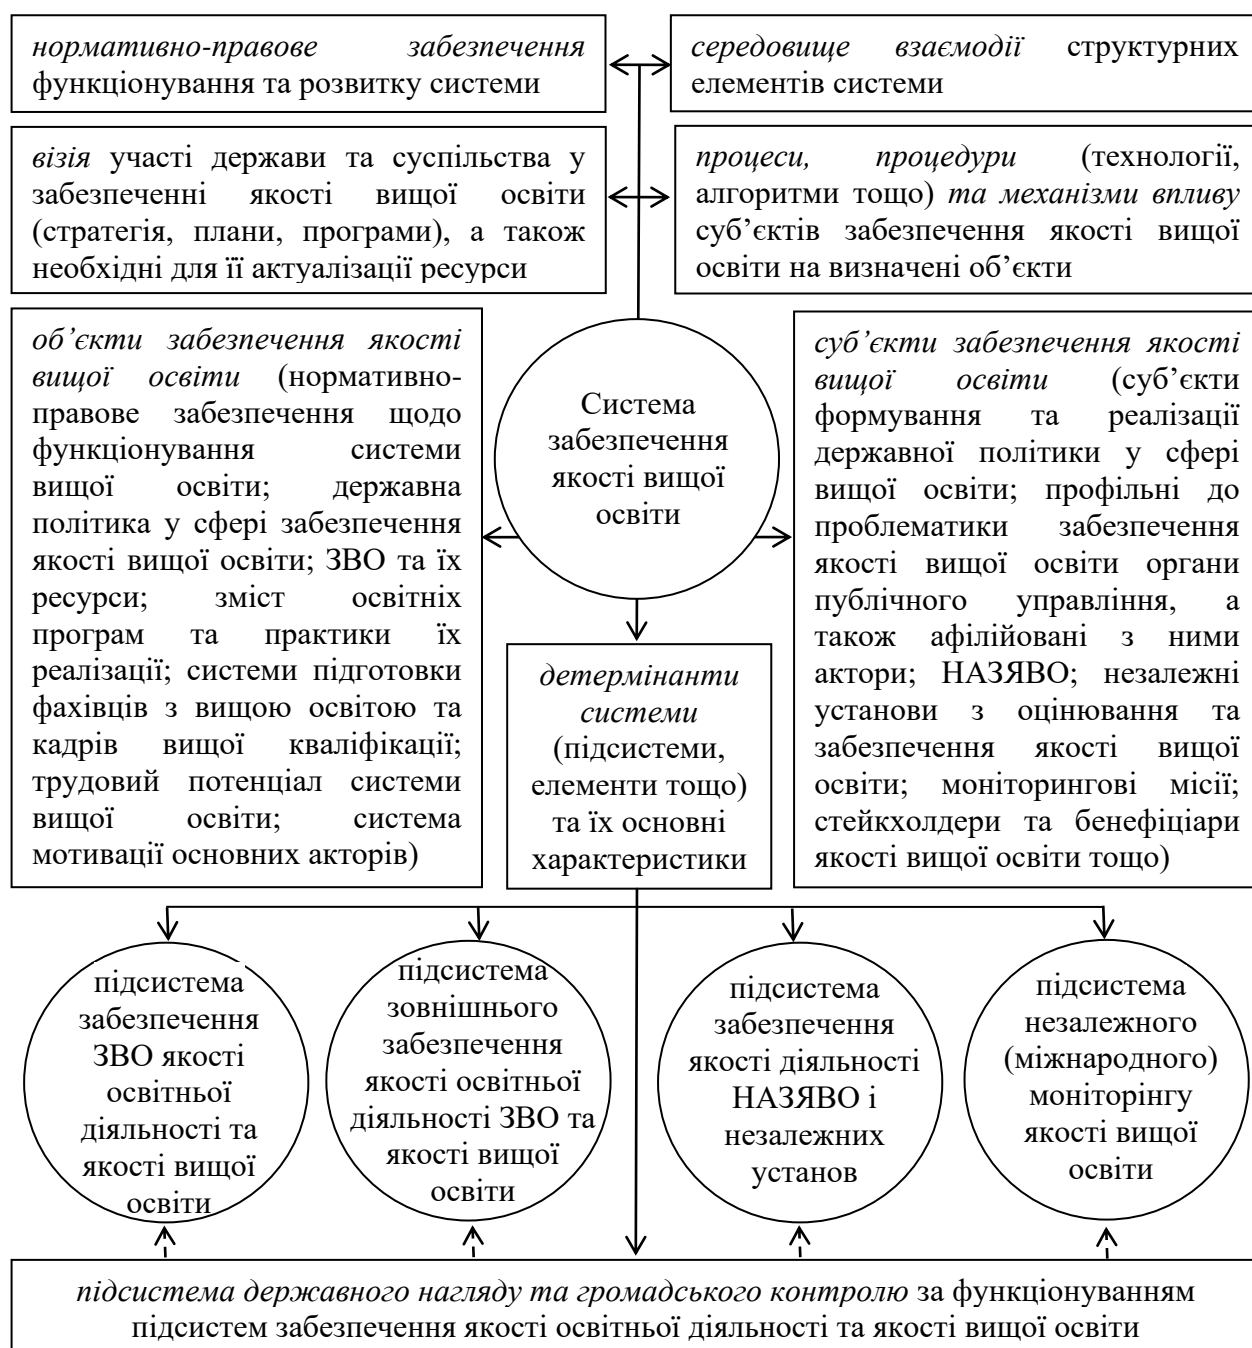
нормативно-правове забезпечення функціонування та розвитку системи

середовище взаємодії структурних елементів системи

візія участі держави та суспільства у забезпеченні якості вищої освіти (стратегія, плани, програми), а також необхідні для її актуалізації ресурси

процеси, процедури (технології, алгоритми тощо) та механізми впливу суб'єктів забезпечення якості вищої освіти на визначені об'єкти

об'єкти забезпечення якості вищої освіти (нормативно-правове забезпечення щодо функціонування системи вищої освіти; державна політика у сфері забезпечення якості вищої освіти; ЗВО та їх ресурси; зміст освітніх програм та практики їх реалізації; системи підготовки фахівців з вищою освітою та кадрів вищої кваліфікації; трудовий потенціал системи вищої освіти; система мотивації основних акторів)

Система забезпечення якості вищої освіти

суб'єкти забезпечення якості вищої освіти (суб'єкти формування та реалізації державної політики у сфері вищої освіти; профільні до проблематики забезпечення якості вищої освіти органи публічного управління, а також афілійовані з ними актори; НАЗЯВО; незалежні установи з оцінювання та забезпечення якості вищої освіти; моніторингові місії; стейкхолдери та бенефіціари якості вищої освіти тощо)

детермінанти системи (підсистеми, елементи тощо) та їх основні характеристики

підсистема забезпечення ЗВО якості освітньої діяльності та якості вищої освіти

підсистема зовнішнього забезпечення якості освітньої діяльності ЗВО та якості вищої освіти

підсистема забезпечення якості діяльності НАЗЯВО і незалежних установ

підсистема незалежного (міжнародного) моніторінгу якості вищої освіти

підсистема державного нагляду та громадського контролю за функціонуванням підсистем забезпечення якості освітньої діяльності та якості вищої освіти